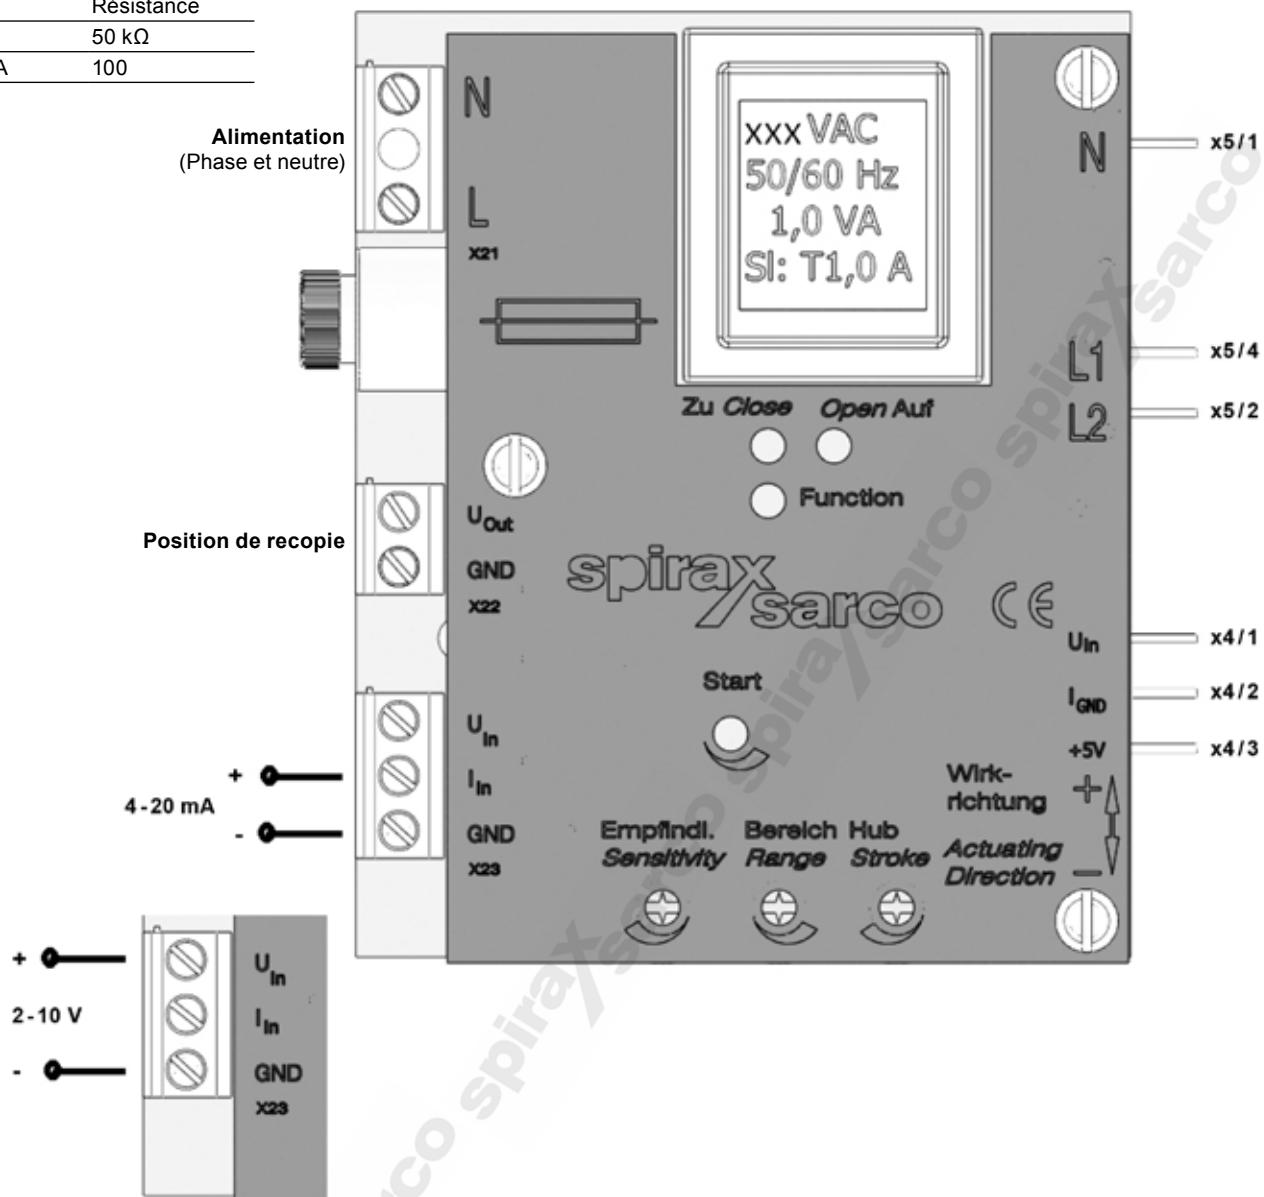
| | Résistance |
|---|---|
| | 50 kΩ |
| A | 100 |

Alimentation
(Phase et neutre)

N
L
X21

XXX VAC
50/60 Hz
1,0 VA
SI: T1,0 A

N x5/1
L1 x5/4
L2 x5/2

Zu Close Open Auf
Function

Position de recopie

$U_{Out}$
GND
X22

spirax sarco

CE

$U_{In}$ x4/1
$I_{GND}$ x4/2
+5V x4/3

Start

+
4-20 mA
-

$U_{In}$
$I_{In}$
GND
X23

Wirk-richtung
Actuating Direction
+
—

Empfindl. Sensitivity
Bereich Range
Hub Stroke

+
2-10 V
-

$U_{In}$
$I_{In}$
GND
X23